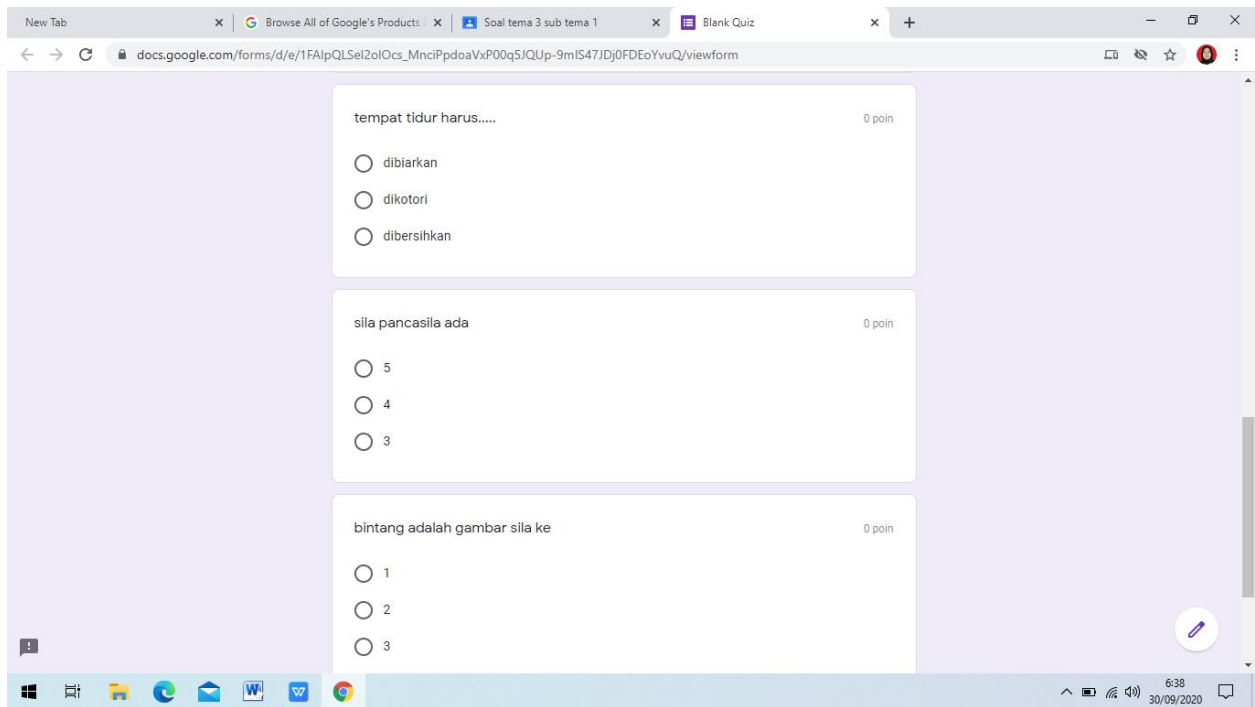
New Tab
Browse All of Google's Products
Soal tema 3 sub tema 1
Blank Quiz

docs.google.com/forms/d/e/1FAIpQLSel2olOcs_MnciPpdoaVxP00q5JQUp-9mIS47JDj0FDEoYvuQ/viewform

tempat tidur harus.....
0 poin

dibiarkan

dikotori

dibersihkan

sila pancasila ada
0 poin

5

4

3

bintang adalah gambar sila ke
0 poin

1

2

3

6:38
30/09/2020